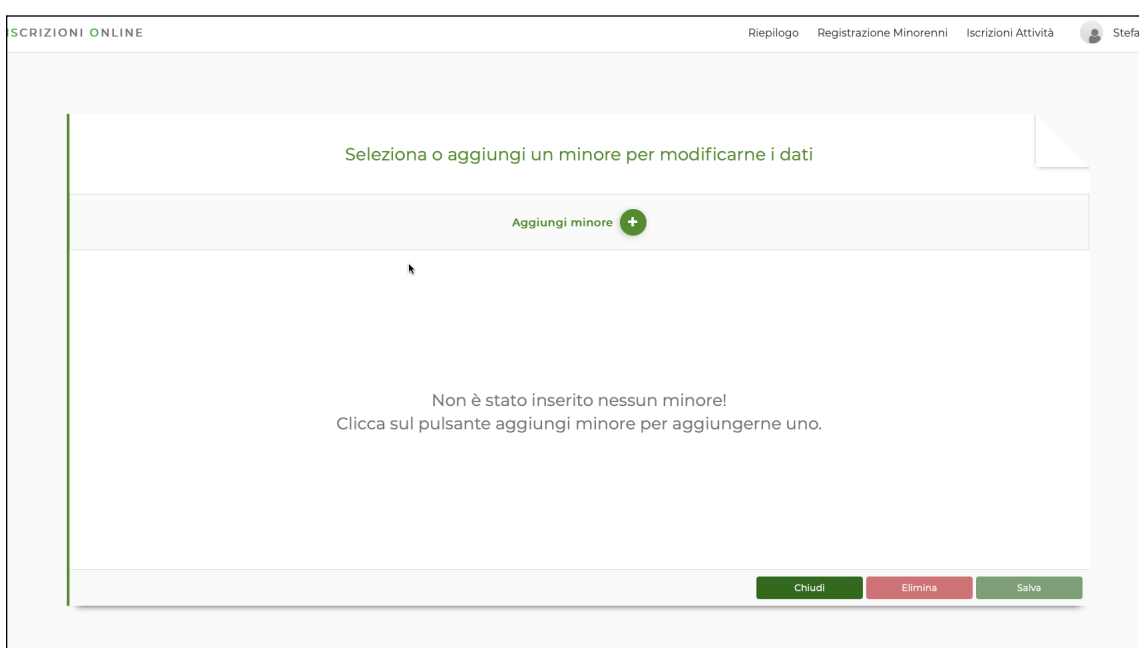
SCRIZIONI ONLINE

Riepilogo Registrazione Minorenni Iscrizioni Attività Stefa

Seleziona o aggiungi un minore per modificarne i dati

Aggiungi minore

Non è stato inserito nessun minore!
Clicca sul pulsante aggiungi minore per aggiungerne uno.

Chiudi Elimina Salva